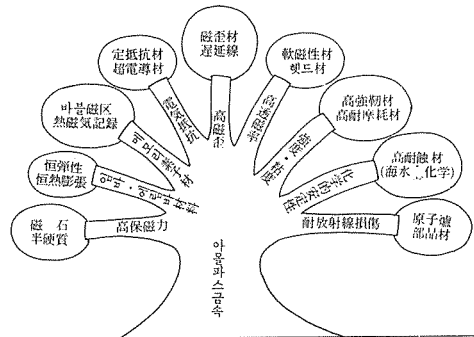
磁歪材
遅延線

定抵抗材
超電導材

軟磁性材
헷드材

바블磁区
熱磁気記録

高強靭材
高耐摩耗材

恒弾性
恒熱膨張

高耐蝕材
(海水, 化学)

磁 石
半硬質

原子爐
部品材

高保磁力

高磁歪

耐放射線損傷

아몰파스금속

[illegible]

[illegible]

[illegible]

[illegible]

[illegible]

化学的安定性